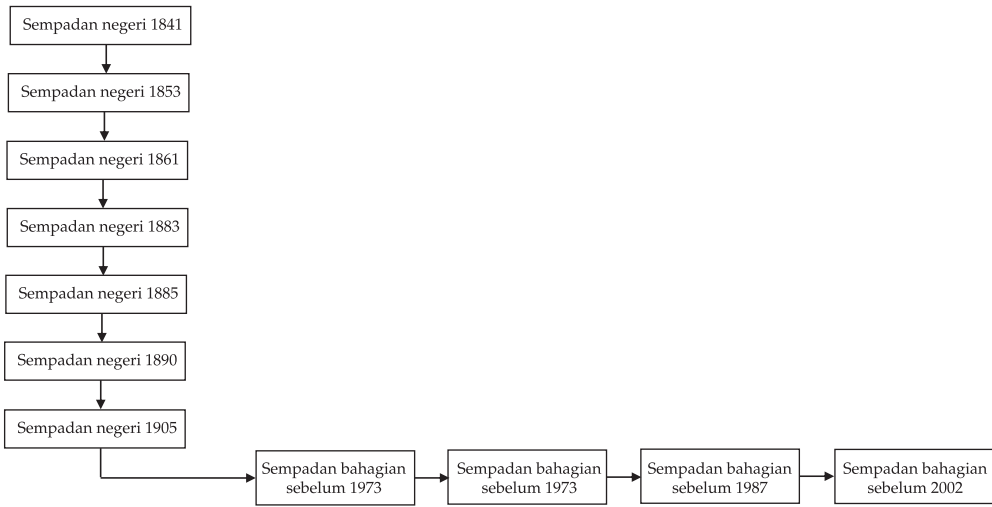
Sempadan negeri 1841

Sempadan negeri 1853

Sempadan negeri 1861

Sempadan negeri 1883

Sempadan negeri 1885

Sempadan negeri 1890

Sempadan negeri 1905

Sempadan bahagian sebelum 1973

Sempadan bahagian sebelum 1973

Sempadan bahagian sebelum 1987

Sempadan bahagian sebelum 2002